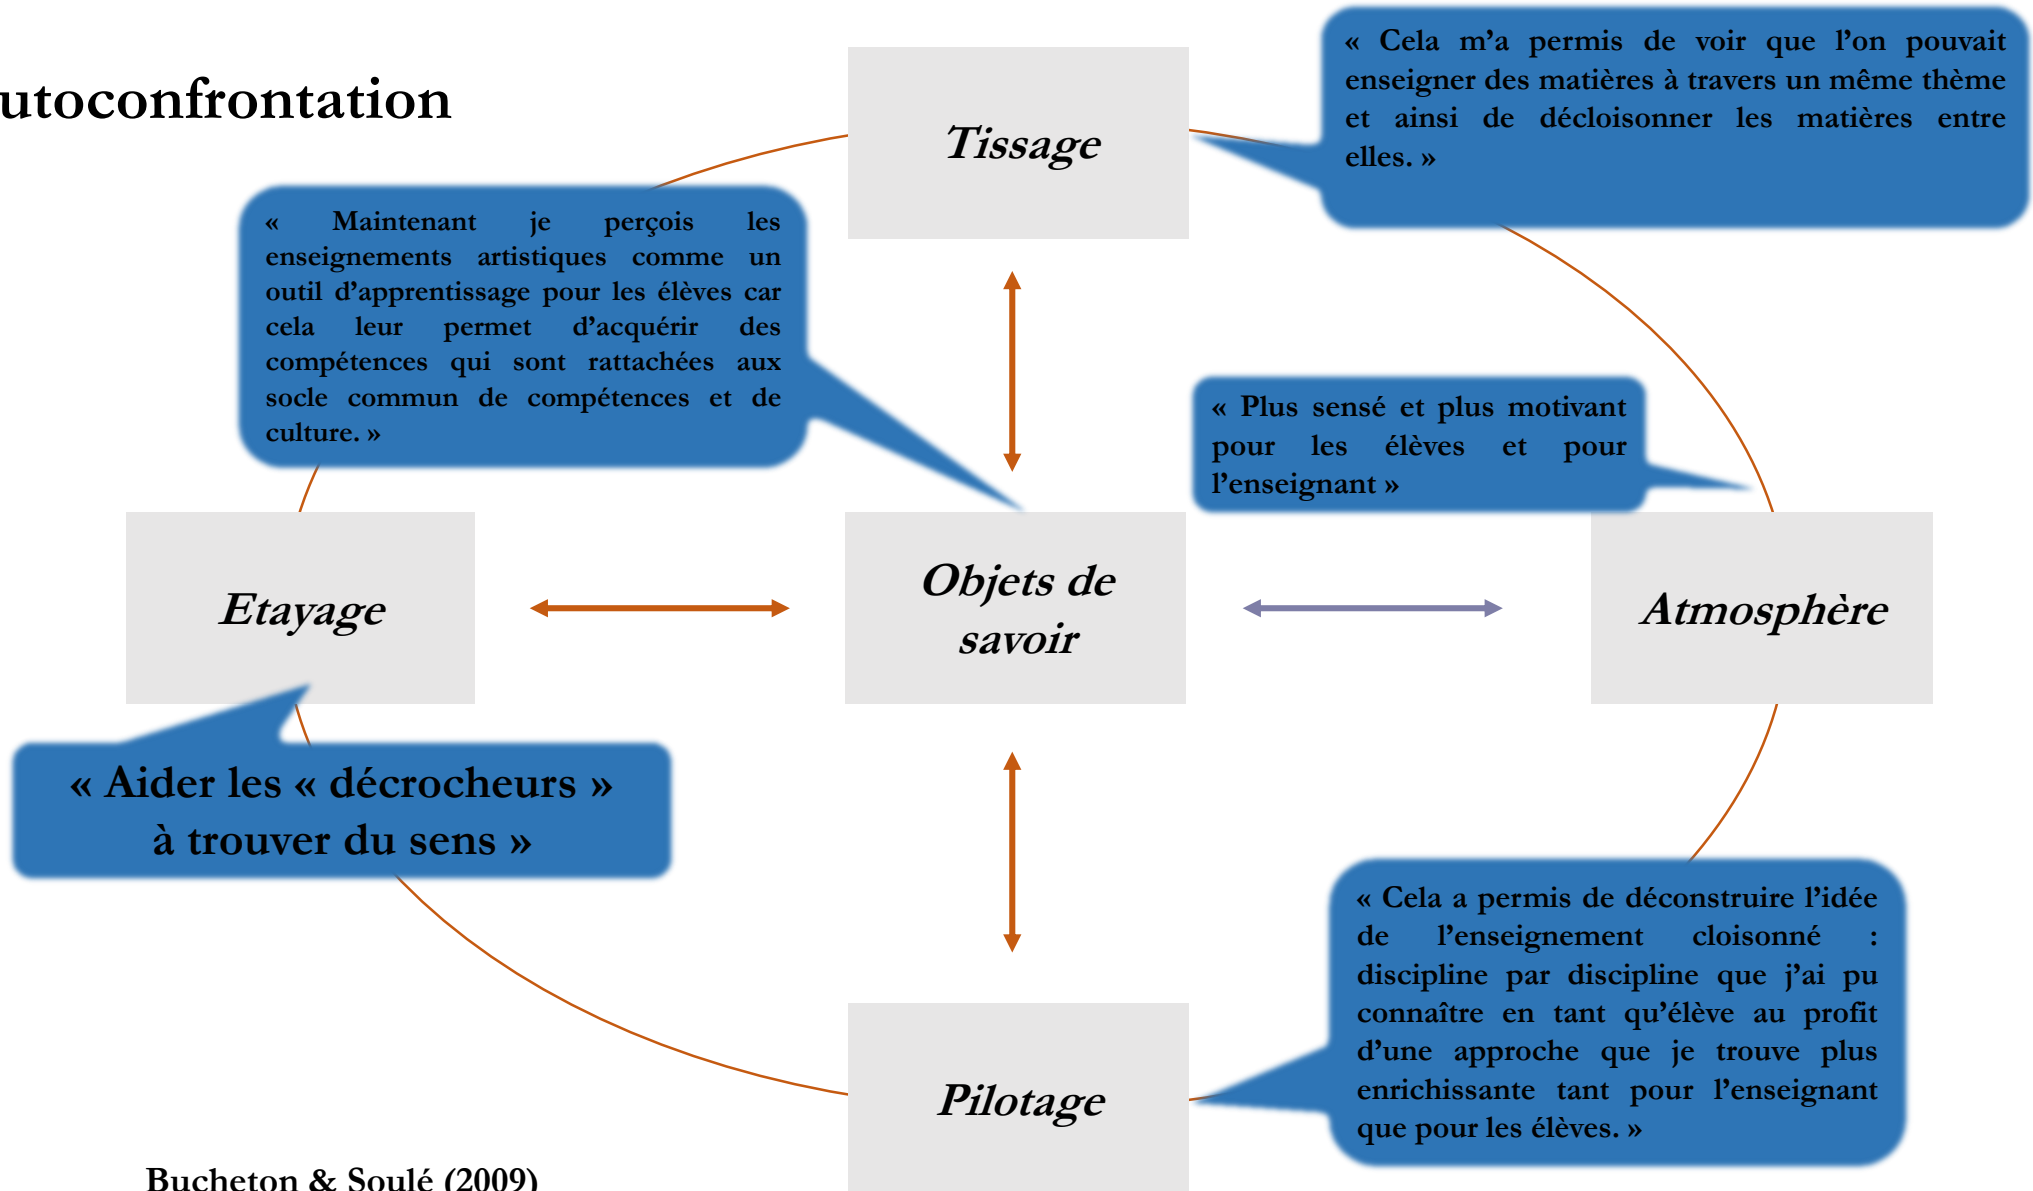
utoconfrontation

Tissage

« Cela m'a permis de voir que l'on pouvait enseigner des matières à travers un même thème et ainsi de décloisonner les matières entre elles. »

« Maintenant je perçois les enseignements artistiques comme un outil d'apprentissage pour les élèves car cela leur permet d'acquérir des compétences qui sont rattachées aux socle commun de compétences et de culture. »

« Plus sensé et plus motivant pour les élèves et pour l'enseignant »

Etayage

Objets de savoir

Atmosphère

« Aider les « décrocheurs » à trouver du sens »

« Cela a permis de déconstruire l'idée de l'enseignement cloisonné : discipline par discipline que j'ai pu connaître en tant qu'élève au profit d'une approche que je trouve plus enrichissante tant pour l'enseignant que pour les élèves. »

Pilotage

Bucheton & Soulé (2009)